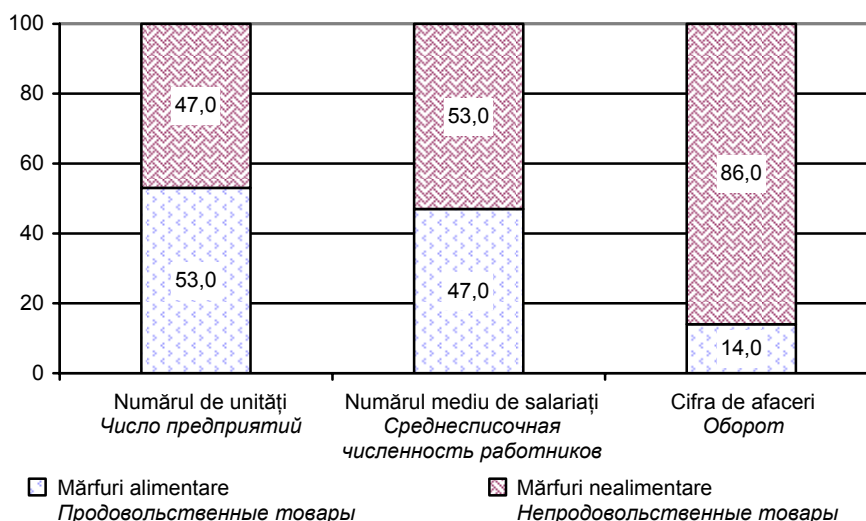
100
80
60
40
20
0

47,0
53,0
53,0
47,0
86,0
14,0

Numărul de unități
*Число предприятий*

Numărul mediu de salariați
*Среднесписочная численность работников*

Cifra de afaceri
*Оборот*

Mărfuri alimentare
*Продовольственные товары*

Mărfuri nealimentare
*Непродовольственные товары*